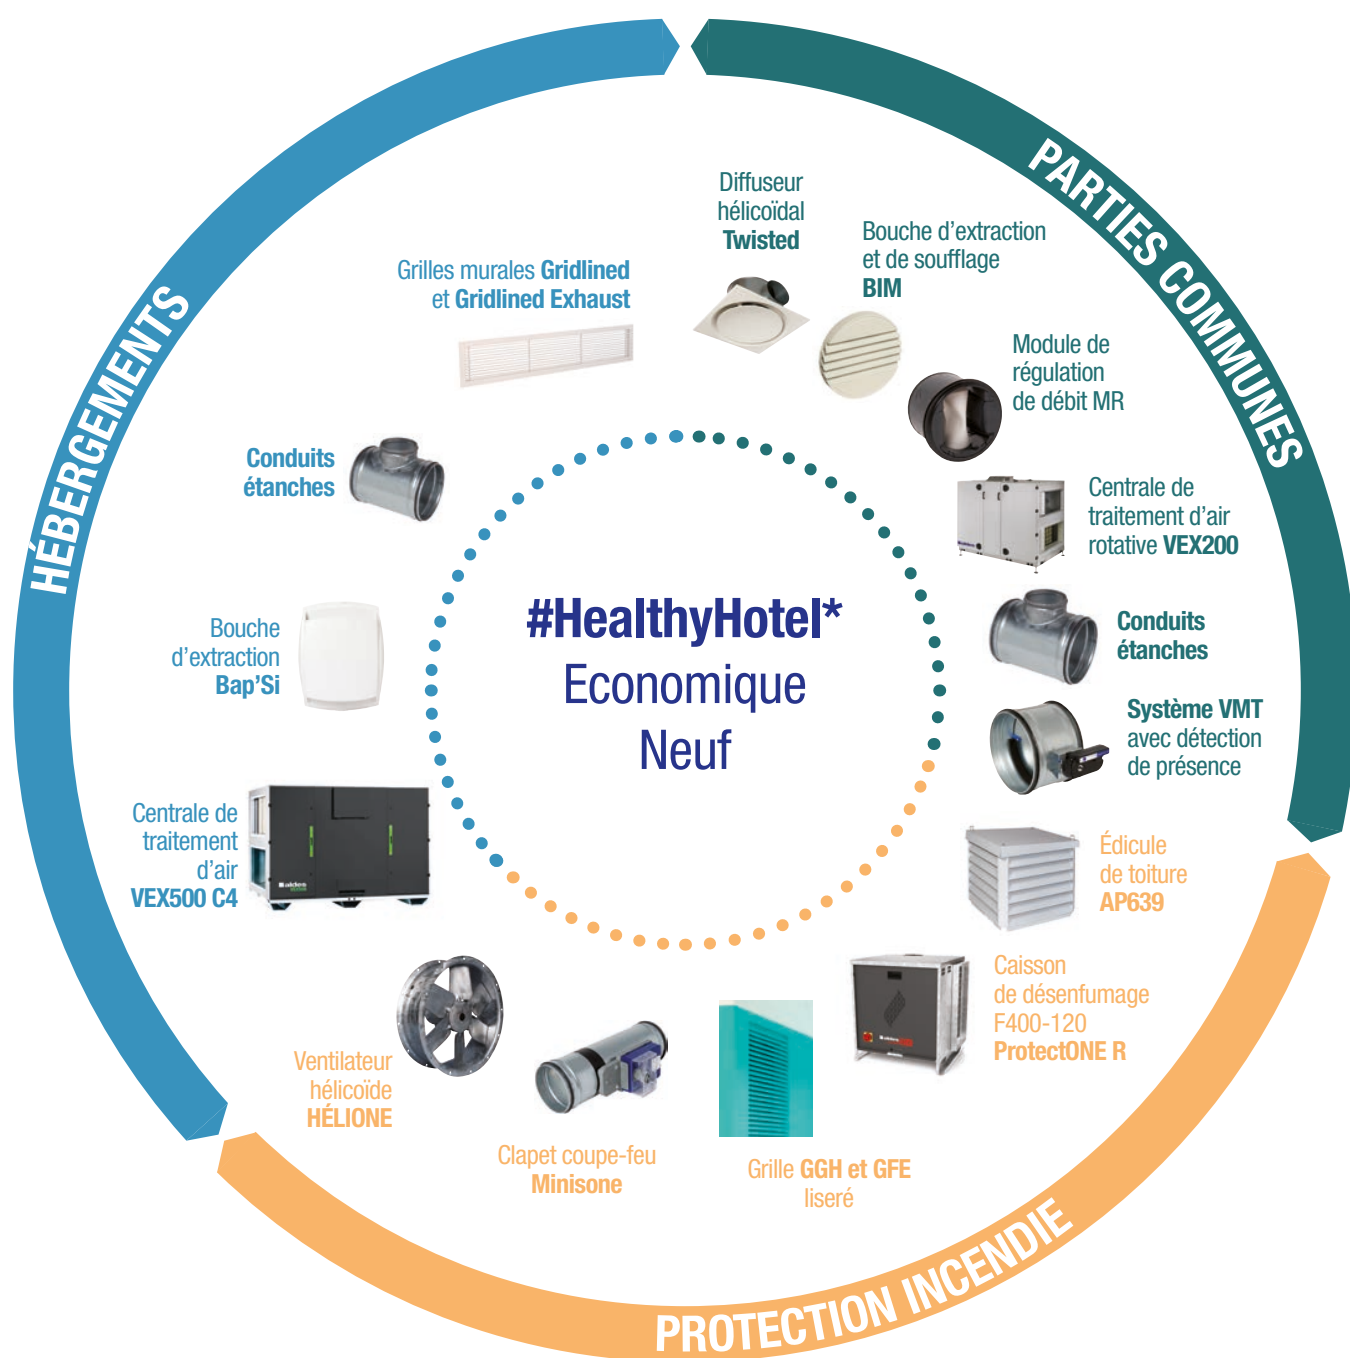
HÉBERGEMENTS

PARTIES COMMUNES

PROTECTION INCENDIE

#HealthyHotel*
Economique
Neuf

Grilles murales Gridlined et Gridlined Exhaust

Diffuseur hélicoïdal Twisted

Bouche d'extraction et de soufflage BIM

Module de régulation de débit MR

Centrale de traitement d'air rotative VEX200

Conduits étanches

Système VMT avec détection de présence

Édicule de toiture AP639

Caisson de désenfumage F400-120 ProtectONE R

Grille GGH et GFE liseré

Clapet coupe-feu Minisone

Ventilateur hélicoïde HÉLIONE

Centrale de traitement d'air VEX500 C4

Bouche d'extraction Bap'Si

Conduits étanches